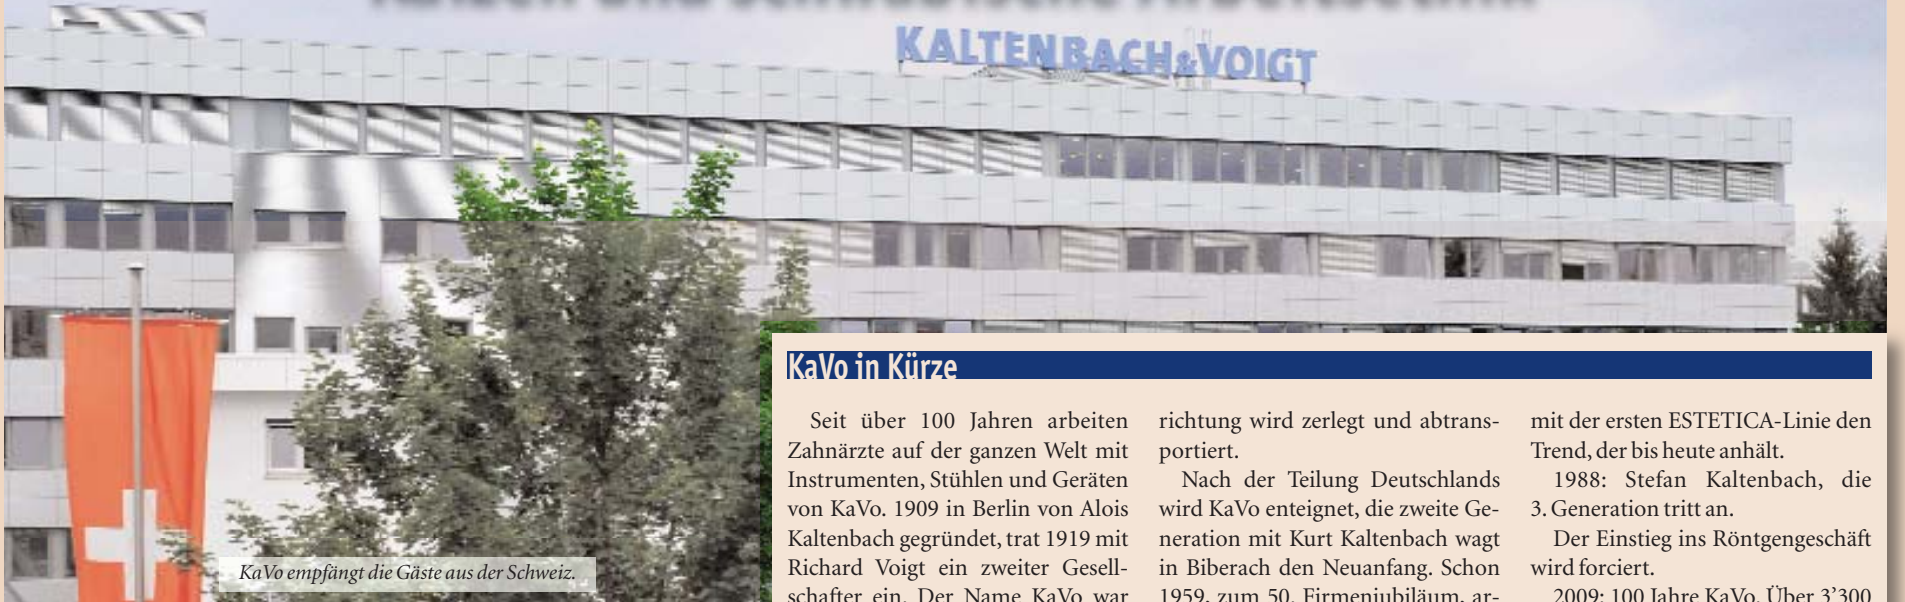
KALTENBACH&VOIGT

KaVo empfängt die Gäste aus der Schweiz.

KaVo in Kürze

Seit über 100 Jahren arbeiten Zahnärzte auf der ganzen Welt mit Instrumenten, Stühlen und Geräten von KaVo. 1909 in Berlin von Alois Kaltenbach gegründet, trat 1919 mit Richard Voigt ein zweiter Gesellschafter ein. Der Name KaVo war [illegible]

richtung wird zerlegt und abtransportiert.

Nach der Teilung Deutschlands wird KaVo enteignet, die zweite Generation mit Kurt Kaltenbach wagt in Biberach den Neuanfang. Schon 1959, zum 50. Firmenjubiläum, ar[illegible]

mit der ersten ESTETICA-Linie den Trend, der bis heute anhält.

1988: Stefan Kaltenbach, die 3. Generation tritt an.

Der Einstieg ins Röntgengeschäft wird forciert.

2009: 100 Jahre KaVo. Über 3'300 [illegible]